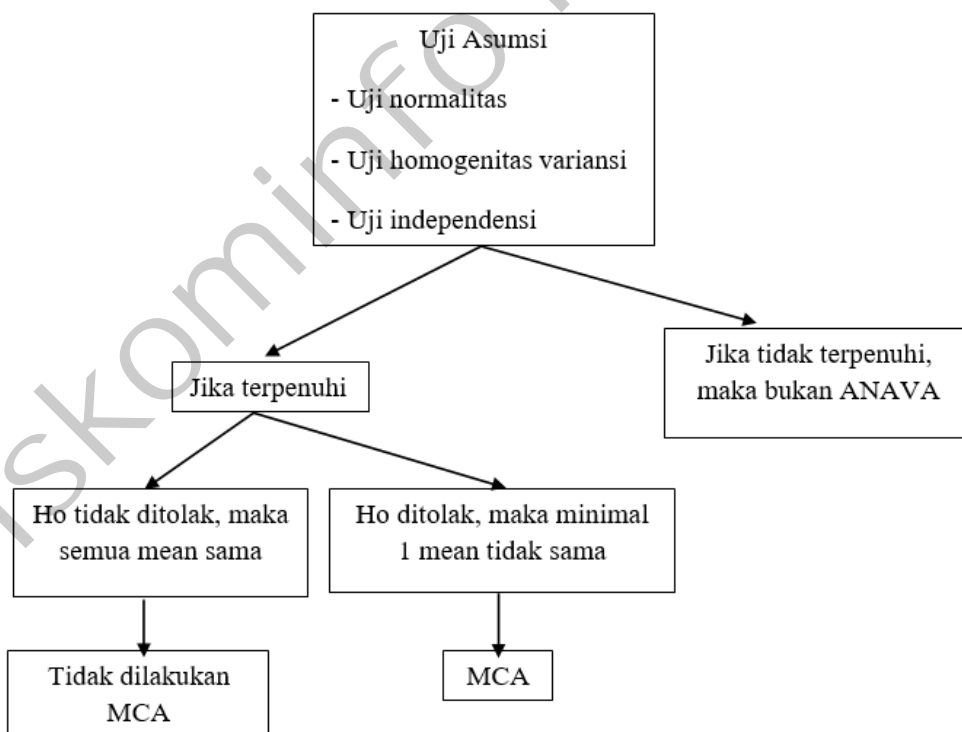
Uji Asumsi

- Uji normalitas

- Uji homogenitas variansi

- Uji independensi

Jika terpenuhi

Jika tidak terpenuhi, maka bukan ANAVA

Ho tidak ditolak, maka semua mean sama

Ho ditolak, maka minimal 1 mean tidak sama

Tidak dilakukan MCA

MCA

iskominfo